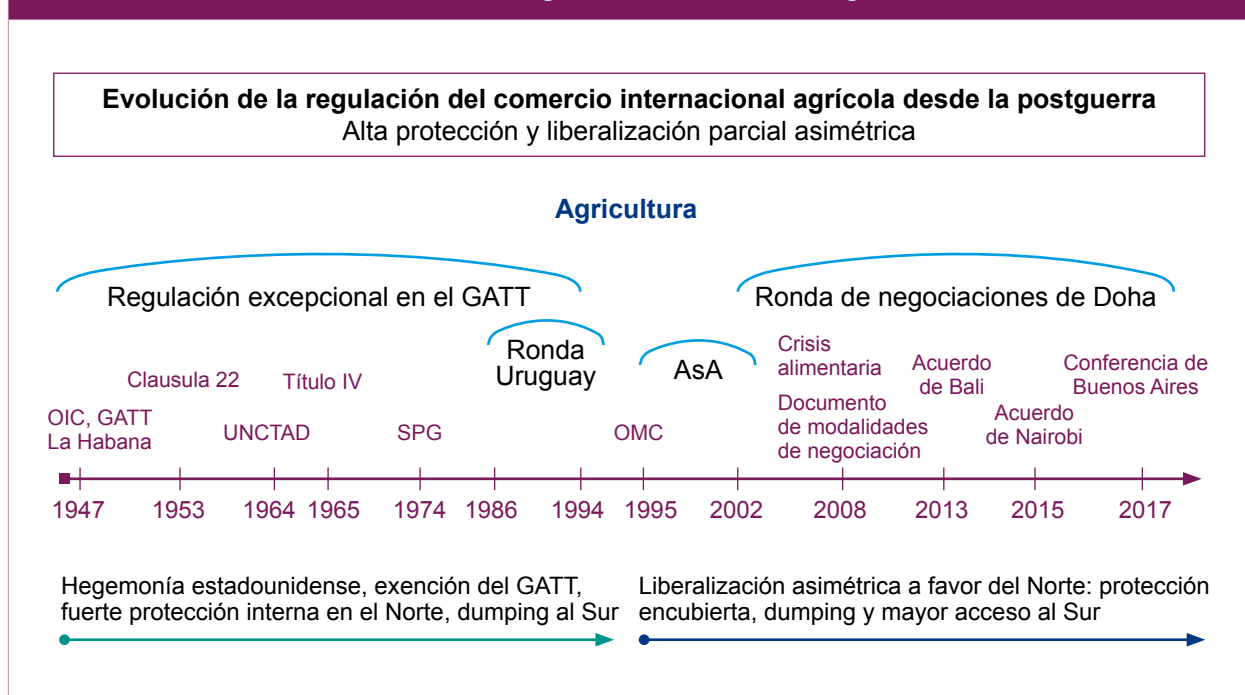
**Evolución de la regulación del comercio internacional agrícola desde la postguerra**
Alta protección y liberalización parcial asimétrica

**Agricultura**

Regulación excepcional en el GATT

Ronda de negociaciones de Doha

Ronda Uruguay

AsA

Clausula 22

Título IV

OIC, GATT La Habana

UNCTAD

SPG

OMC

Crisis alimentaria

Documento de modalidades de negociación

Acuerdo de Bali

Acuerdo de Nairobi

Conferencia de Buenos Aires

1947 1953 1964 1965 1974 1986 1994 1995 2002 2008 2013 2015 2017

Hegemonía estadounidense, exención del GATT, fuerte protección interna en el Norte, dumping al Sur

Liberalización asimétrica a favor del Norte: protección encubierta, dumping y mayor acceso al Sur